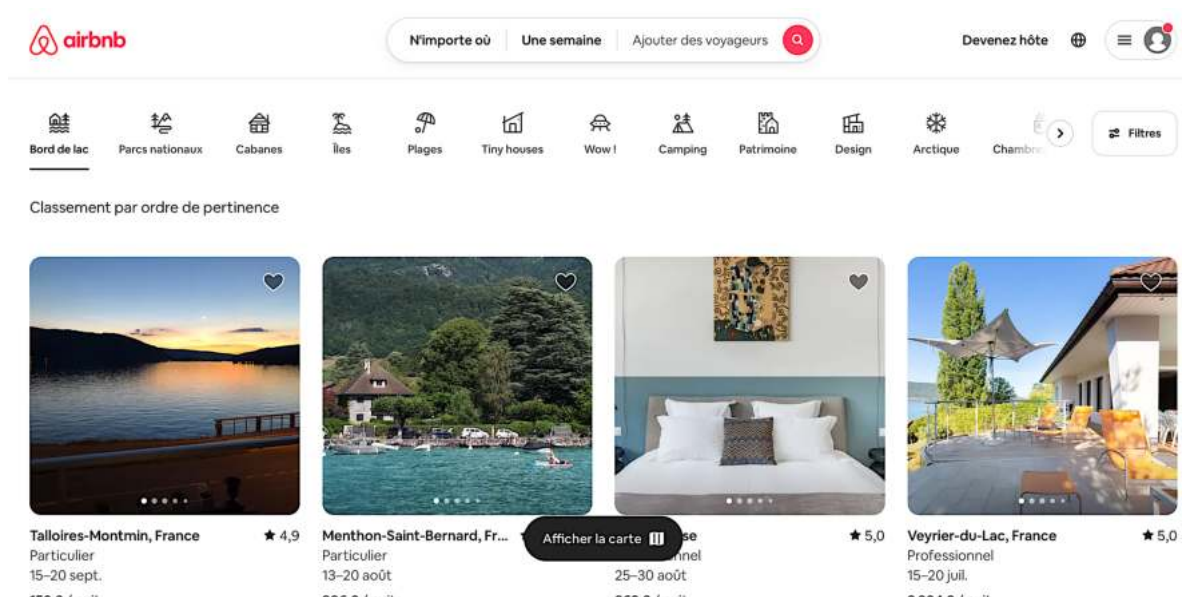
airbnb

N'importe où | Une semaine | Ajouter des voyageurs

Devenez hôte

Bord de lac
Parcs nationaux
Cabanes
Îles
Plages
Tiny houses
Wow !
Camping
Patrimoine
Design
Arctique
Chambr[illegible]

Filtres

Classement par ordre de pertinence

Talloires-Montmin, France ★ 4,9
Particulier
15–20 sept.
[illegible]

Menthon-Saint-Bernard, Fr... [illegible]
Particulier
13–20 août
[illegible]

Afficher la carte

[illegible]se ★ 5,0
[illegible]nnel
25–30 août
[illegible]

Veyrier-du-Lac, France ★ 5,0
Professionnel
15–20 juil.
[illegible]